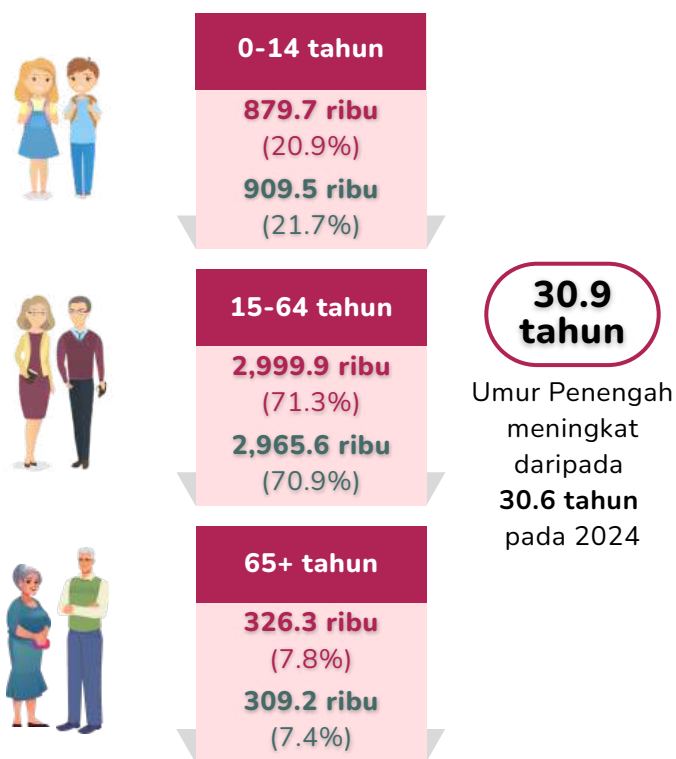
0-14 tahun

879.7 ribu
(20.9%)

909.5 ribu
(21.7%)

15-64 tahun

2,999.9 ribu
(71.3%)

2,965.6 ribu
(70.9%)

65+ tahun

326.3 ribu
(7.8%)

309.2 ribu
(7.4%)

30.9 tahun

Umur Penengah meningkat daripada **30.6 tahun** pada 2024